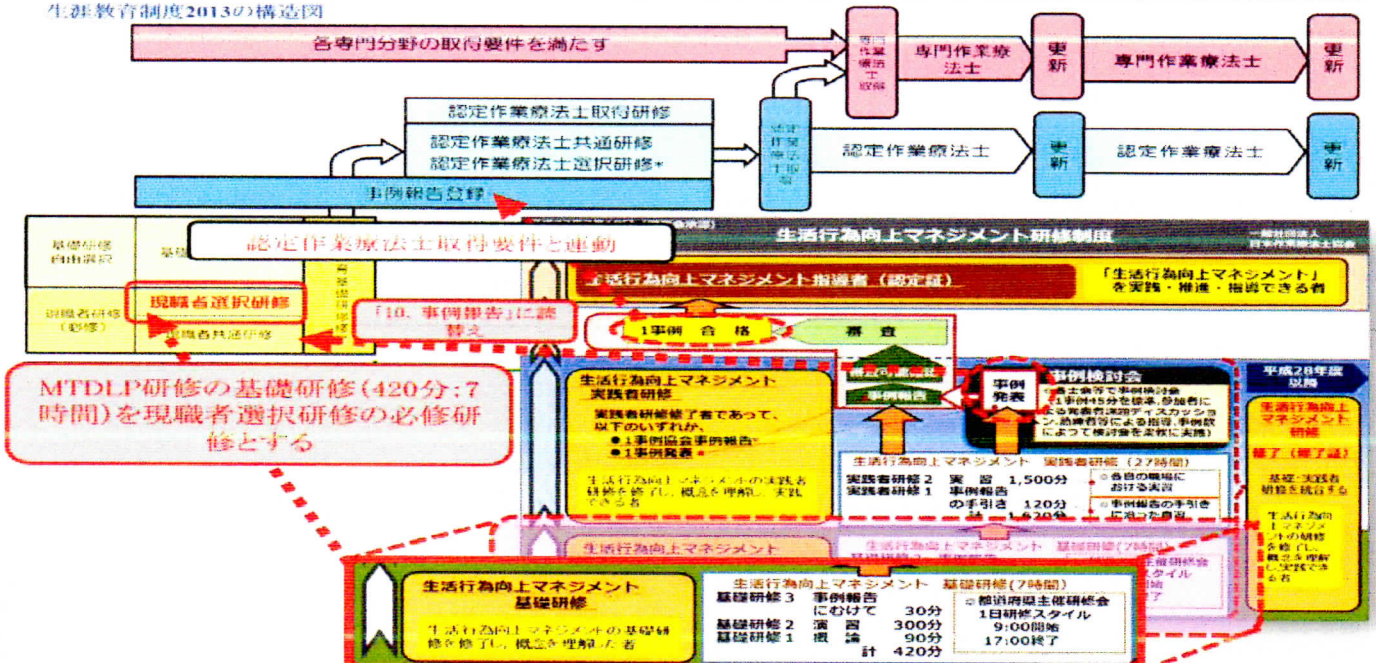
生涯教育制度2013の構造図

各専門分野の取得要件を満たす

専門作業療法士取得

専門作業療法士

更新

専門作業療法士

更新

認定作業療法士取得研修

認定作業療法士共通研修

認定作業療法士選択研修*

認定作業療法士取得

認定作業療法士

更新

認定作業療法士

更新

事例報告登録

基礎研修
(自由選択)

基礎

認定作業療法士取得要件と連動

現職者研修
(必修)

現職者選択研修

現職者共通研修

「10．事例報告」に読替え

MTDLP研修の基礎研修（420分；7時間）を現職者選択研修の必修研修とする

生活行為向上マネジメント研修制度

一般社団法人
日本作業療法士協会

生活行為向上マネジメント指導者（認定証）

「生活行為向上マネジメント」を実践・推進・指導できる者

1事例 合 格

審 査

事例報告

事例発表

事例検討会

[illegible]

生活行為向上マネジメント
実践者研修

実践者研修修了者であって、以下のいずれか、
●1事例協会事例報告
●1事例発表

生活行為向上マネジメントの実践者研修を修了し、概念を理解し、実践できる者

生活行為向上マネジメント 実践者研修（27時間）

実践者研修2　実 習 1,500分
実践者研修1　事例報告の手引き 120分

各自の職場における実習

事例報告の手引きに沿った発表

平成28年度以降

生活行為向上マネジメント研修

修了（修了証）

基礎・実践者研修を統合する

生活行為向上マネジメントの研修を修了し、概念を理解し、実践できる者

生活行為向上マネジメント

生活行為向上マネジメント 基礎研修（7時間）

生活行為向上マネジメント
基礎研修

生活行為向上マネジメントの基礎研修を修了し、概念を理解した者

生活行為向上マネジメント 基礎研修（7時間）

基礎研修3　事例報告にむけて　30分
基礎研修2　演 習　300分
基礎研修1　概 論　90分
計 420分

※都道府県士会主催研修会
1日研修スタイル
9:00開始
17:00終了